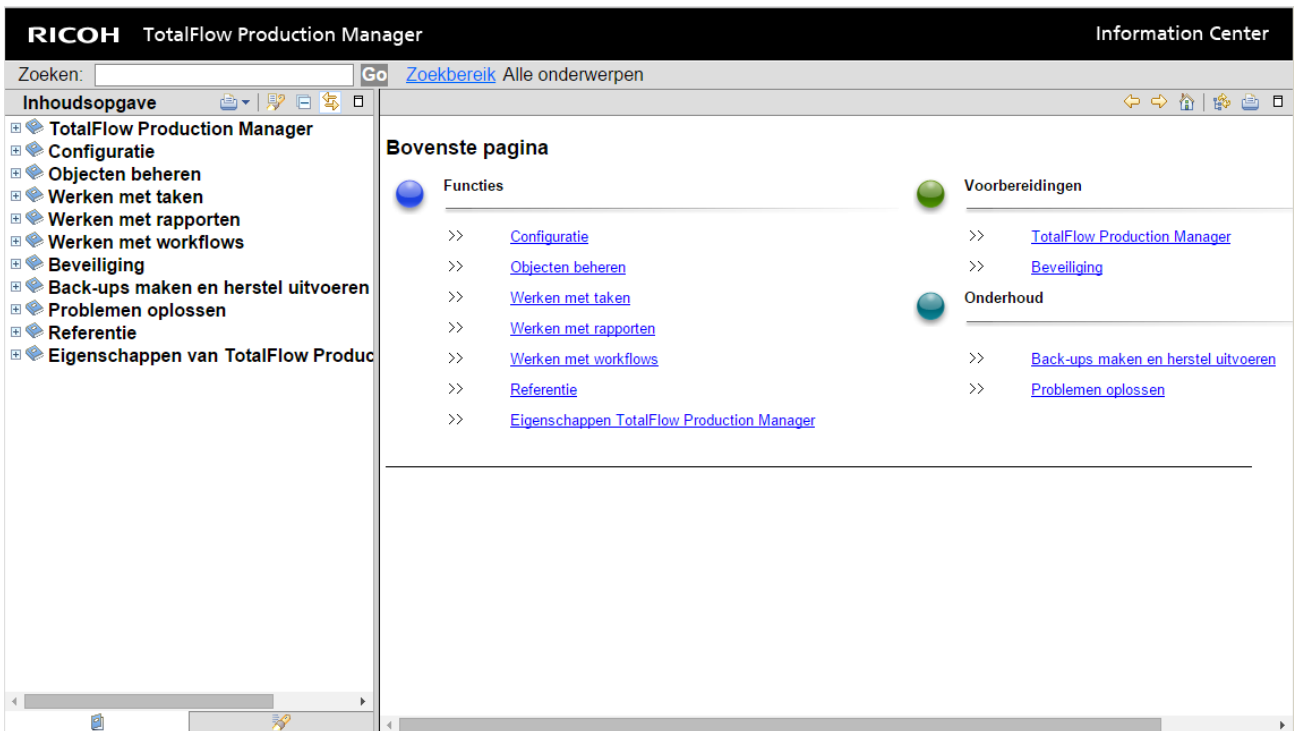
RICOH TotalFlow Production Manager

Information Center

Zoeken: Go Zoekbereik Alle onderwerpen

Inhoudsopgave

TotalFlow Production Manager
Configuratie
Objecten beheren
Werken met taken
Werken met rapporten
Werken met workflows
Beveiliging
Back-ups maken en herstel uitvoeren
Problemen oplossen
Referentie
Eigenschappen van TotalFlow Produc

Bovenste pagina

Functies

>> Configuratie
>> Objecten beheren
>> Werken met taken
>> Werken met rapporten
>> Werken met workflows
>> Referentie
>> Eigenschappen TotalFlow Production Manager

Voorbereidingen

>> TotalFlow Production Manager
>> Beveiliging

Onderhoud

>> Back-ups maken en herstel uitvoeren
>> Problemen oplossen